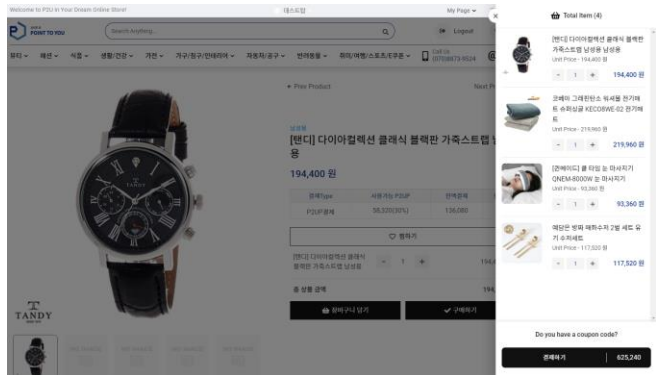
Welcome to P2U in Your Dream Online Store!

대스토입

My Page

POINT TO YOU

Search Anything...

Logout

뷰티 패션 식품 생활/건강 가전 가구/침구/인테리어 자동차/공구 반려동물 취미/여행/스포츠/E쿠폰

Call Us (070)8873-9524

Prev Product

Next P

남성용

[밴디] 다이아컬렉션 클래식 블랙판 가죽스트랩 남성용

194,400 원

| 결제Type | 사용가능 P2UP | 현금결제 |
|---|---|---|
| P2UP결제 | 58,320(30%) | 136,080 |

찜하기

[밴디] 다이아컬렉션 클래식 블랙판 가죽스트랩 남성용

1

총 상품 금액

194

장바구니 담기

구매하기

TANDY

×

Total Item (4)

[밴디] 다이아컬렉션 클래식 블랙판 가죽스트랩 남성용
Unit Price - 194,400 원
1
194,400 원

코베아 그래핀탄소 워셔블 전기매트 슈퍼싱글 KECO8WE-02 전기매트
Unit Price - 219,960 원
1
219,960 원

[온레이디] 쿨 타임 눈 마사지기 QNEM-8000W 눈 마사지기
Unit Price - 93,360 원
1
93,360 원

해담은 빗짜 재화수저 2벌 세트 유기 수저세트
Unit Price - 117,520 원
1
117,520 원

Do you have a coupon code?

결제하기 625,240